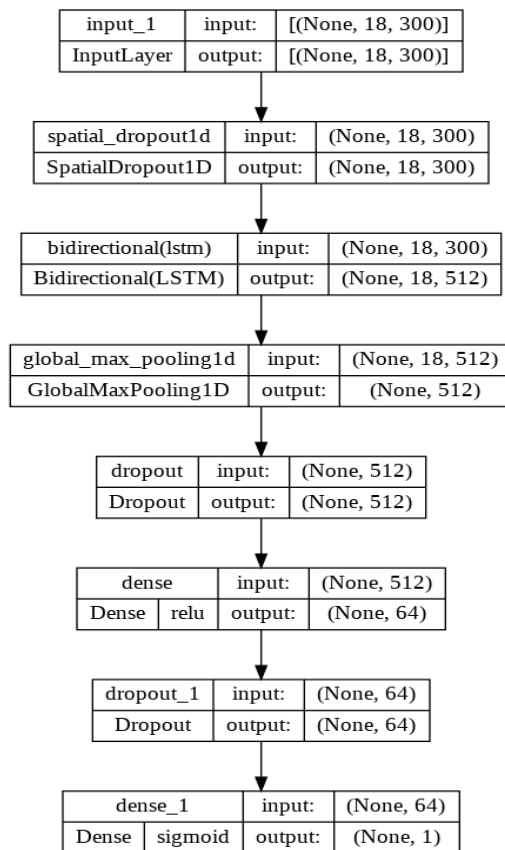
| input_1 | input: | [(None, 18, 300)] |
|---|---|---|
| InputLayer | output: | [(None, 18, 300)] |

| spatial_dropout1d | input: | (None, 18, 300) |
|---|---|---|
| SpatialDropout1D | output: | (None, 18, 300) |

| bidirectional(lstm) | input: | (None, 18, 300) |
|---|---|---|
| Bidirectional(LSTM) | output: | (None, 18, 512) |

| global_max_pooling1d | input: | (None, 18, 512) |
|---|---|---|
| GlobalMaxPooling1D | output: | (None, 512) |

| dropout | input: | (None, 512) |
|---|---|---|
| Dropout | output: | (None, 512) |

| dense | | input: | (None, 512) |
|---|---|---|---|
| Dense | relu | output: | (None, 64) |

| dropout_1 | input: | (None, 64) |
|---|---|---|
| Dropout | output: | (None, 64) |

| dense_1 | | input: | (None, 64) |
|---|---|---|---|
| Dense | sigmoid | output: | (None, 1) |